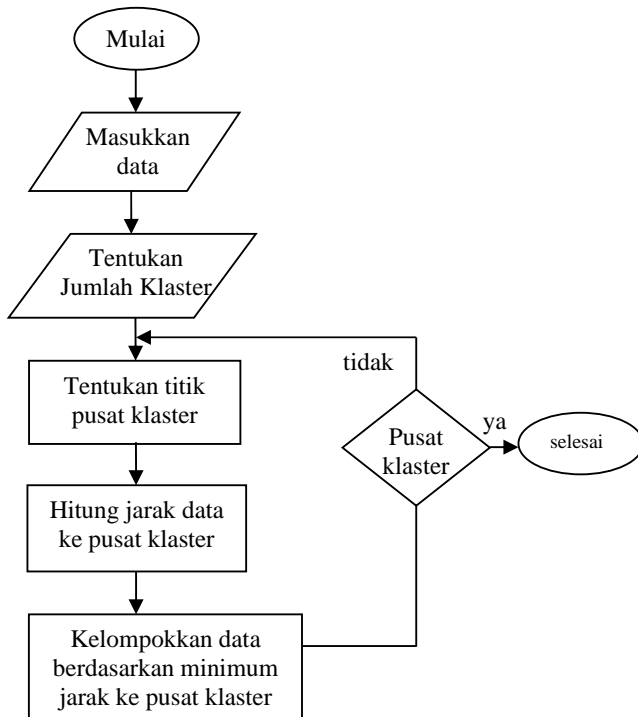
Mulai

Masukkan data

Tentukan Jumlah Klaster

tidak

Tentukan titik pusat klaster

Pusat klaster

ya

selesai

Hitung jarak data ke pusat klaster

Kelompokkan data berdasarkan minimum jarak ke pusat klaster